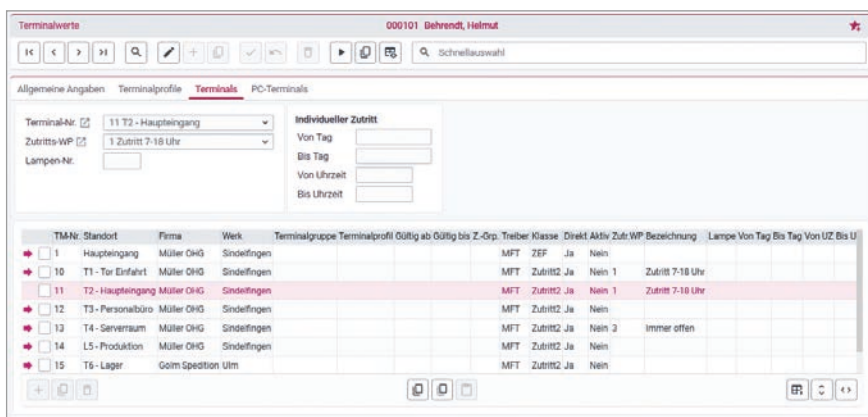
Terminalwerte

000101 Behrendt, Helmut

Schnellauswahl

Allgemeine Angaben Terminalprofile Terminals PC-Terminals

Terminal-Nr. 11 T2 - Haupteingang
Zutritts-WP 1 Zutritt 7-18 Uhr
Lampen-Nr.

Individueller Zutritt
Von Tag
Bis Tag
Von Uhrzeit
Bis Uhrzeit

| TM-Nr. | Standort | Firma | Werk | Terminalgruppe | Terminalprofil | Gültig ab | Gültig bis | Z.-Grp. | Treiber | Klasse | Direkt | Aktiv | Zutr.WP | Bezeichnung | Lampe | Von Tag | Bis Tag | Von UZ | Bis U |
|---|---|---|---|---|---|---|---|---|---|---|---|---|---|---|---|---|---|---|---|
| 1 | Haupteingang | Müller OHG | Sindelfingen | | | | | | MFT | ZEF | Ja | Nein | | | | | | | |
| 10 | T1 - Tor Einfahrt | Müller OHG | Sindelfingen | | | | | | MFT | Zutritt2 | Ja | Nein | 1 | Zutritt 7-18 Uhr | | | | | |
| 11 | T2 - Haupteingang | Müller OHG | Sindelfingen | | | | | | MFT | Zutritt2 | Ja | Nein | 1 | Zutritt 7-18 Uhr | | | | | |
| 12 | T3 - Personalbüro | Müller OHG | Sindelfingen | | | | | | MFT | Zutritt2 | Ja | Nein | | | | | | | |
| 13 | T4 - Serverraum | Müller OHG | Sindelfingen | | | | | | MFT | Zutritt2 | Ja | Nein | 3 | Immer offen | | | | | |
| 14 | L5 - Produktion | Müller OHG | Sindelfingen | | | | | | MFT | Zutritt2 | Ja | Nein | | | | | | | |
| 15 | T6 - Lager | Golm Spedition | Ulm | | | | | | MFT | Zutritt2 | Ja | Nein | | | | | | | |